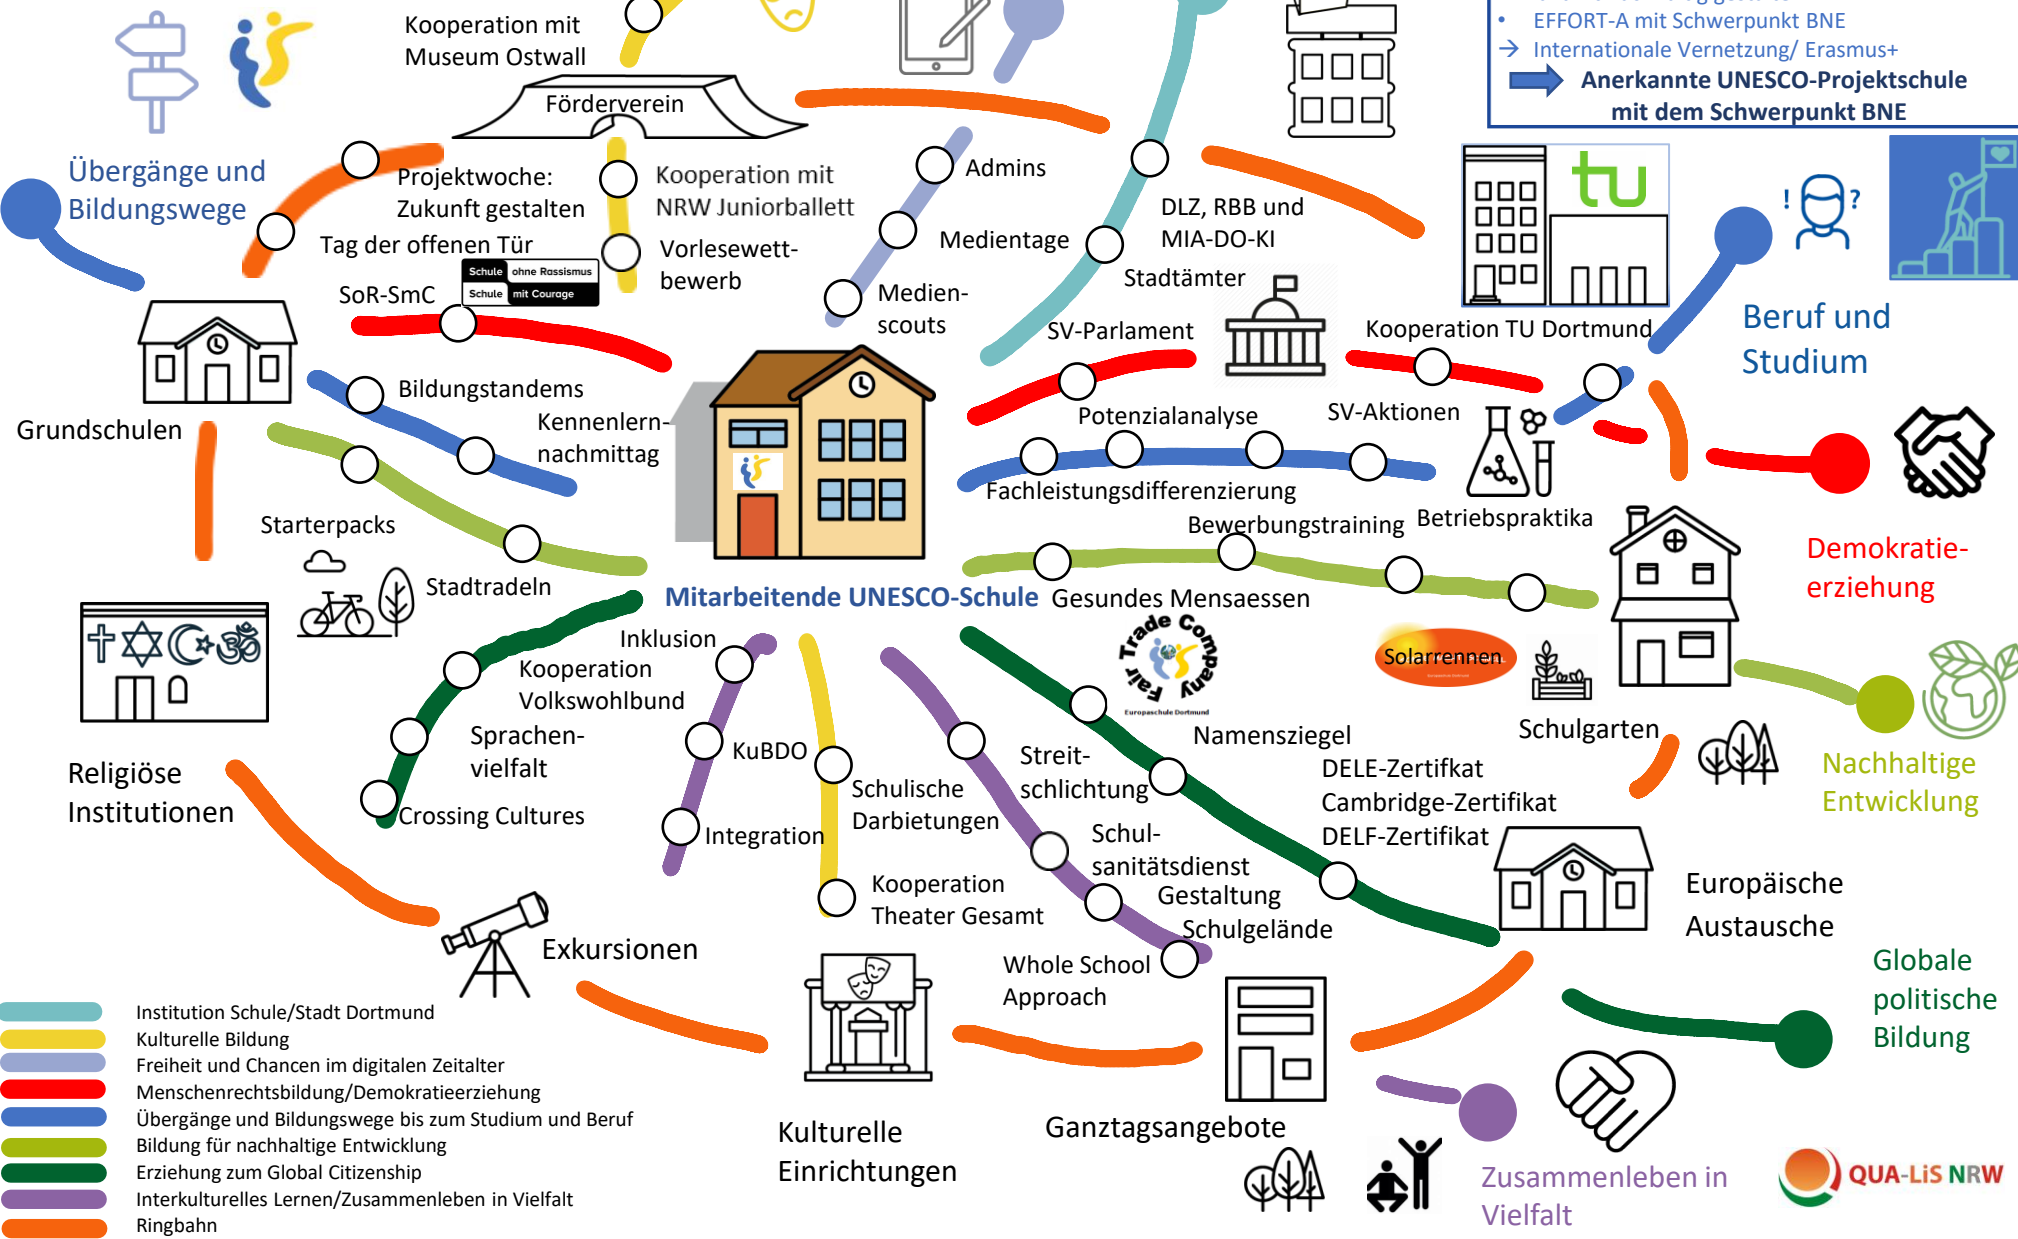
• EFFORT-A mit Schwerpunkt BNE
→ Internationale Vernetzung/ Erasmus+
Anerkannte UNESCO-Projektschule mit dem Schwerpunkt BNE

Kooperation mit Museum Ostwall

Förderverein

Übergänge und Bildungswege

Projektwoche: Zukunft gestalten

Tag der offenen Tür

Kooperation mit NRW Juniorballett

Vorlesewettbewerb

Schule ohne Rassismus
Schule mit Courage

SoR-SmC

Admins

Medientage

Medienscouts

DLZ, RBB und MIA-DO-KI

Stadtämter

tu

Beruf und Studium

Grundschulen

Bildungstandems

Kennenlernnachmittag

SV-Parlament

Kooperation TU Dortmund

Potenzialanalyse

SV-Aktionen

Fachleistungsdifferenzierung

Bewerbungstraining

Betriebspraktika

Demokratieerziehung

Starterpacks

Stadtradeln

Mitarbeitende UNESCO-Schule

Gesundes Mensaessen

Religiöse Institutionen

Inklusion

Kooperation Volkswohlbund

Sprachenvielfalt

Crossing Cultures

KuBDO

Integration

Schulische Darbietungen

Streitschlichtung

Fair Trade Company
Europaschule Dortmund

Solarrennen

Schulgarten

Namensziegel

DELE-Zertifikat
Cambridge-Zertifikat
DELF-Zertifikat

Nachhaltige Entwicklung

Schulsanitätsdienst

Gestaltung Schulgelände

Kooperation Theater Gesamt

Europäische Austausche

Exkursionen

Whole School Approach

Globale politische Bildung

Institution Schule/Stadt Dortmund
Kulturelle Bildung
Freiheit und Chancen im digitalen Zeitalter
Menschenrechtsbildung/Demokratieerziehung
Übergänge und Bildungswege bis zum Studium und Beruf
Bildung für nachhaltige Entwicklung
Erziehung zum Global Citizenship
Interkulturelles Lernen/Zusammenleben in Vielfalt
Ringbahn

Kulturelle Einrichtungen

Ganztagsangebote

Zusammenleben in Vielfalt

QUA-LiS NRW